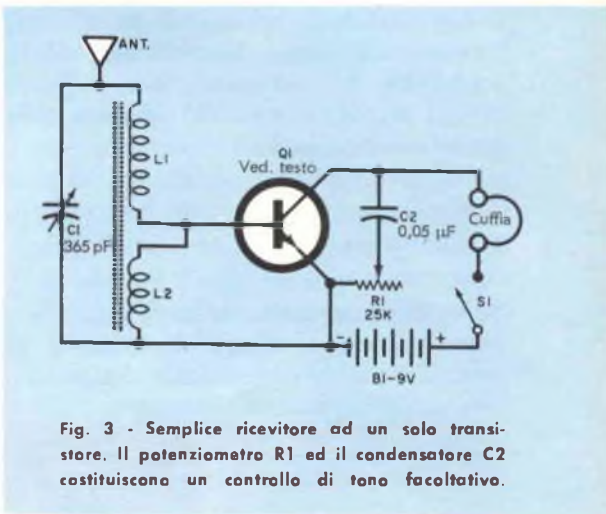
ANT.

L1

Q1
Ved. testo

C1
365 pF

C2
0,05 μF

Cuffia

L2

R1
25K

S1

-

+

B1-9V

Fig. 3 - Semplice ricevitore ad un solo transistore. Il potenziometro R1 ed il condensatore C2 costituiscono un controllo di tono facoltativo.